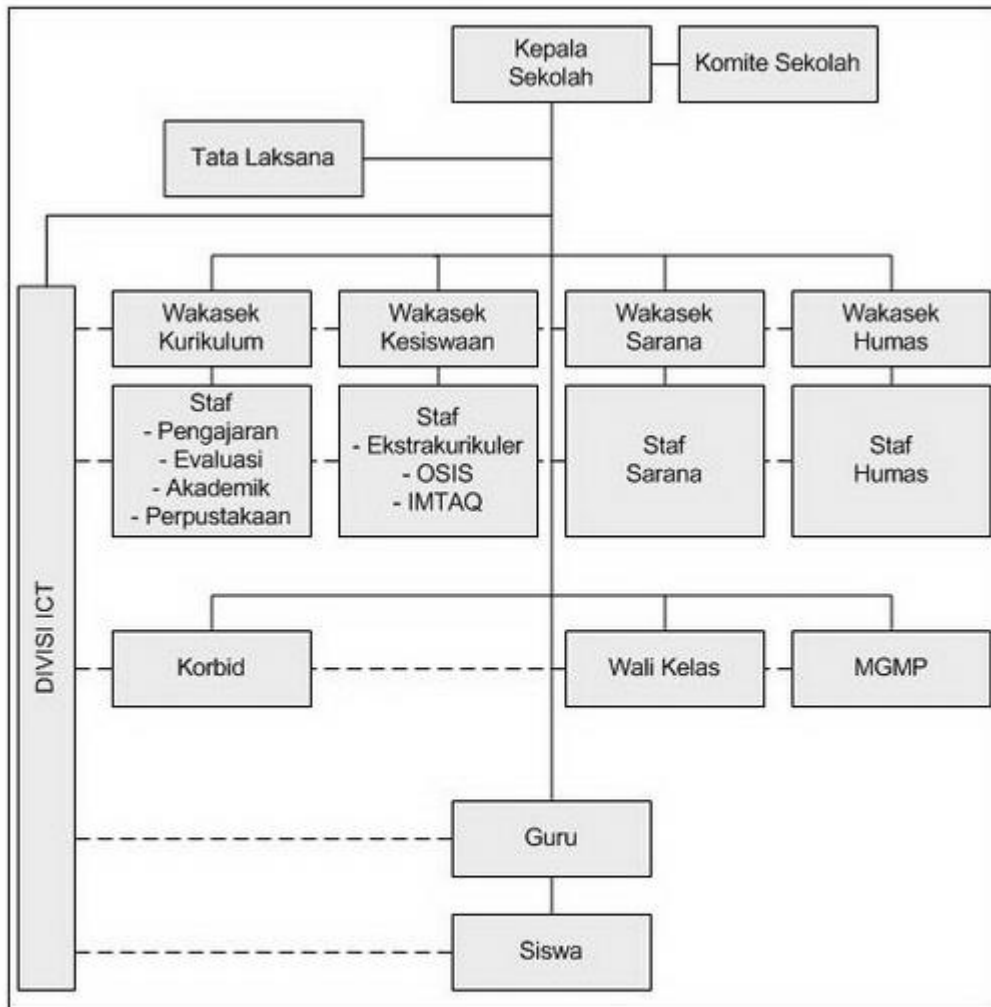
Kepala Sekolah

Komite Sekolah

Tata Laksana

DIVISI ICT

Wakasek Kurikulum

Wakasek Kesiswaan

Wakasek Sarana

Wakasek Humas

Staf
- Pengajaran
- Evaluasi
- Akademik
- Perpustakaan

Staf
- Ekstrakurikuler
- OSIS
- IMTAQ

Staf Sarana

Staf Humas

Korbid

Wali Kelas

MGMP

Guru

Siswa